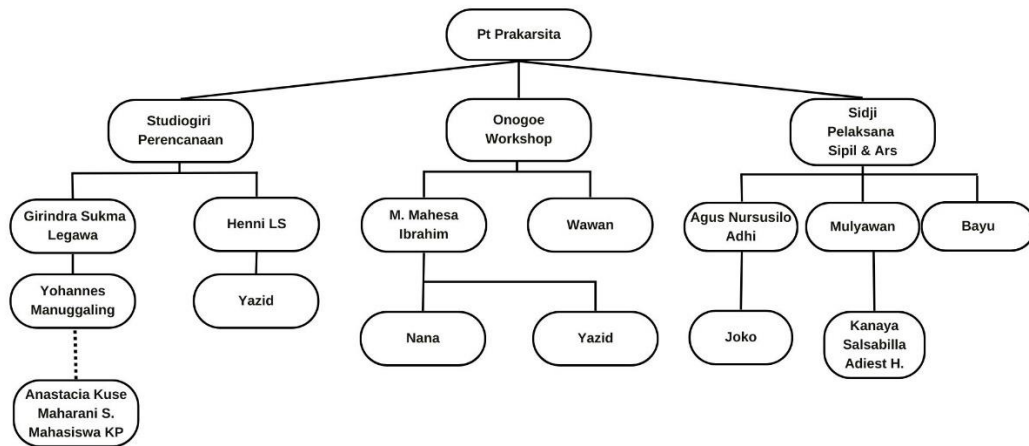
Pt Prakarsita

Studiogiri Perencanaan

Onogoe Workshop

Sidji Pelaksana Sipil & Ars

Girindra Sukma Legawa

Henni LS

M. Mahesa Ibrahim

Wawan

Agus Nursusilo Adhi

Mulyawan

Bayu

Yohannes Manuggaling

Yazid

Nana

Yazid

Joko

Kanaya Salsabilla Adiest H.

Anastacia Kuse Maharani S. Mahasiswa KP